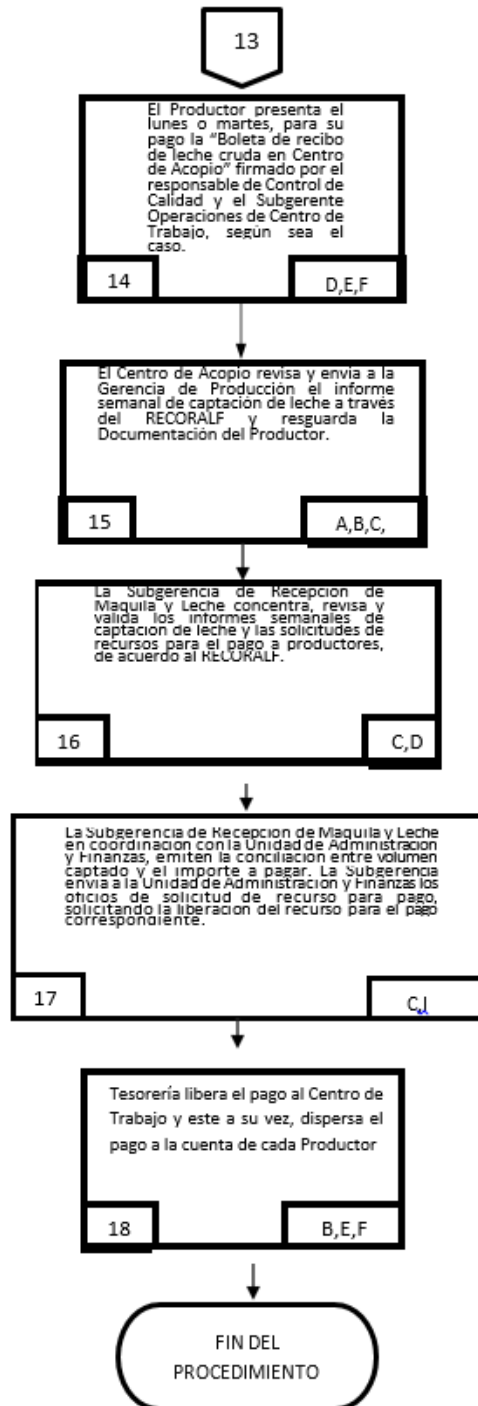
13

El Productor presenta el lunes o martes, para su pago la "Boleta de recibo de leche cruda en Centro de Acopio" firmado por el responsable de Control de Calidad y el Subgerente Operaciones de Centro de Trabajo, según sea el caso.

14

D,E,F

El Centro de Acopio revisa y envía a la Gerencia de Producción el informe semanal de captación de leche a través del RECORALF y resguarda la Documentación del Productor.

15

A,B,C,

La Subgerencia de Recepción de Maquila y Leche concentra, revisa y valida los informes semanales de captación de leche y las solicitudes de recursos para el pago a productores, de acuerdo al RECORALF.

16

C,D

La Subgerencia de Recepción de Maquila y Leche en coordinación con la Unidad de Administración y Finanzas, emiten la conciliación entre volumen captado y el importe a pagar. La Subgerencia envía a la Unidad de Administración y Finanzas los oficios de solicitud de recurso para pago, solicitando la liberación del recurso para el pago correspondiente.

17

C,I

Tesorería libera el pago al Centro de Trabajo y este a su vez, dispersa el pago a la cuenta de cada Productor

18

B,E,F

FIN DEL PROCEDIMIENTO